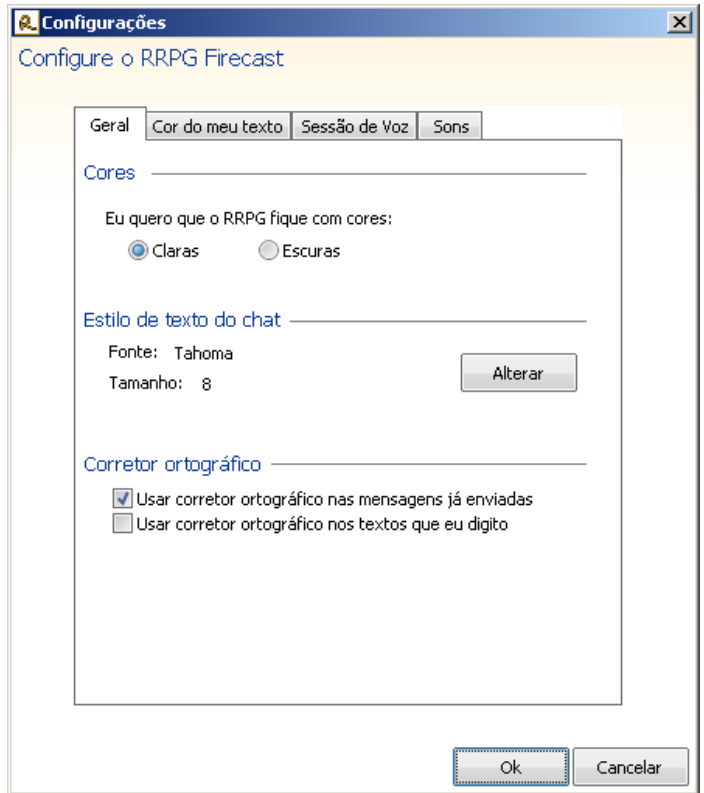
Configurações

Configure o RRPG Firecast

Geral | Cor do meu texto | Sessão de Voz | Sons

Cores

Eu quero que o RRPG fique com cores:

Claras Escuras

Estilo de texto do chat

Fonte: Tahoma

Tamanho: 8

Alterar

Corretor ortográfico

Usar corretor ortográfico nas mensagens já enviadas

Usar corretor ortográfico nos textos que eu digito

Ok Cancelar